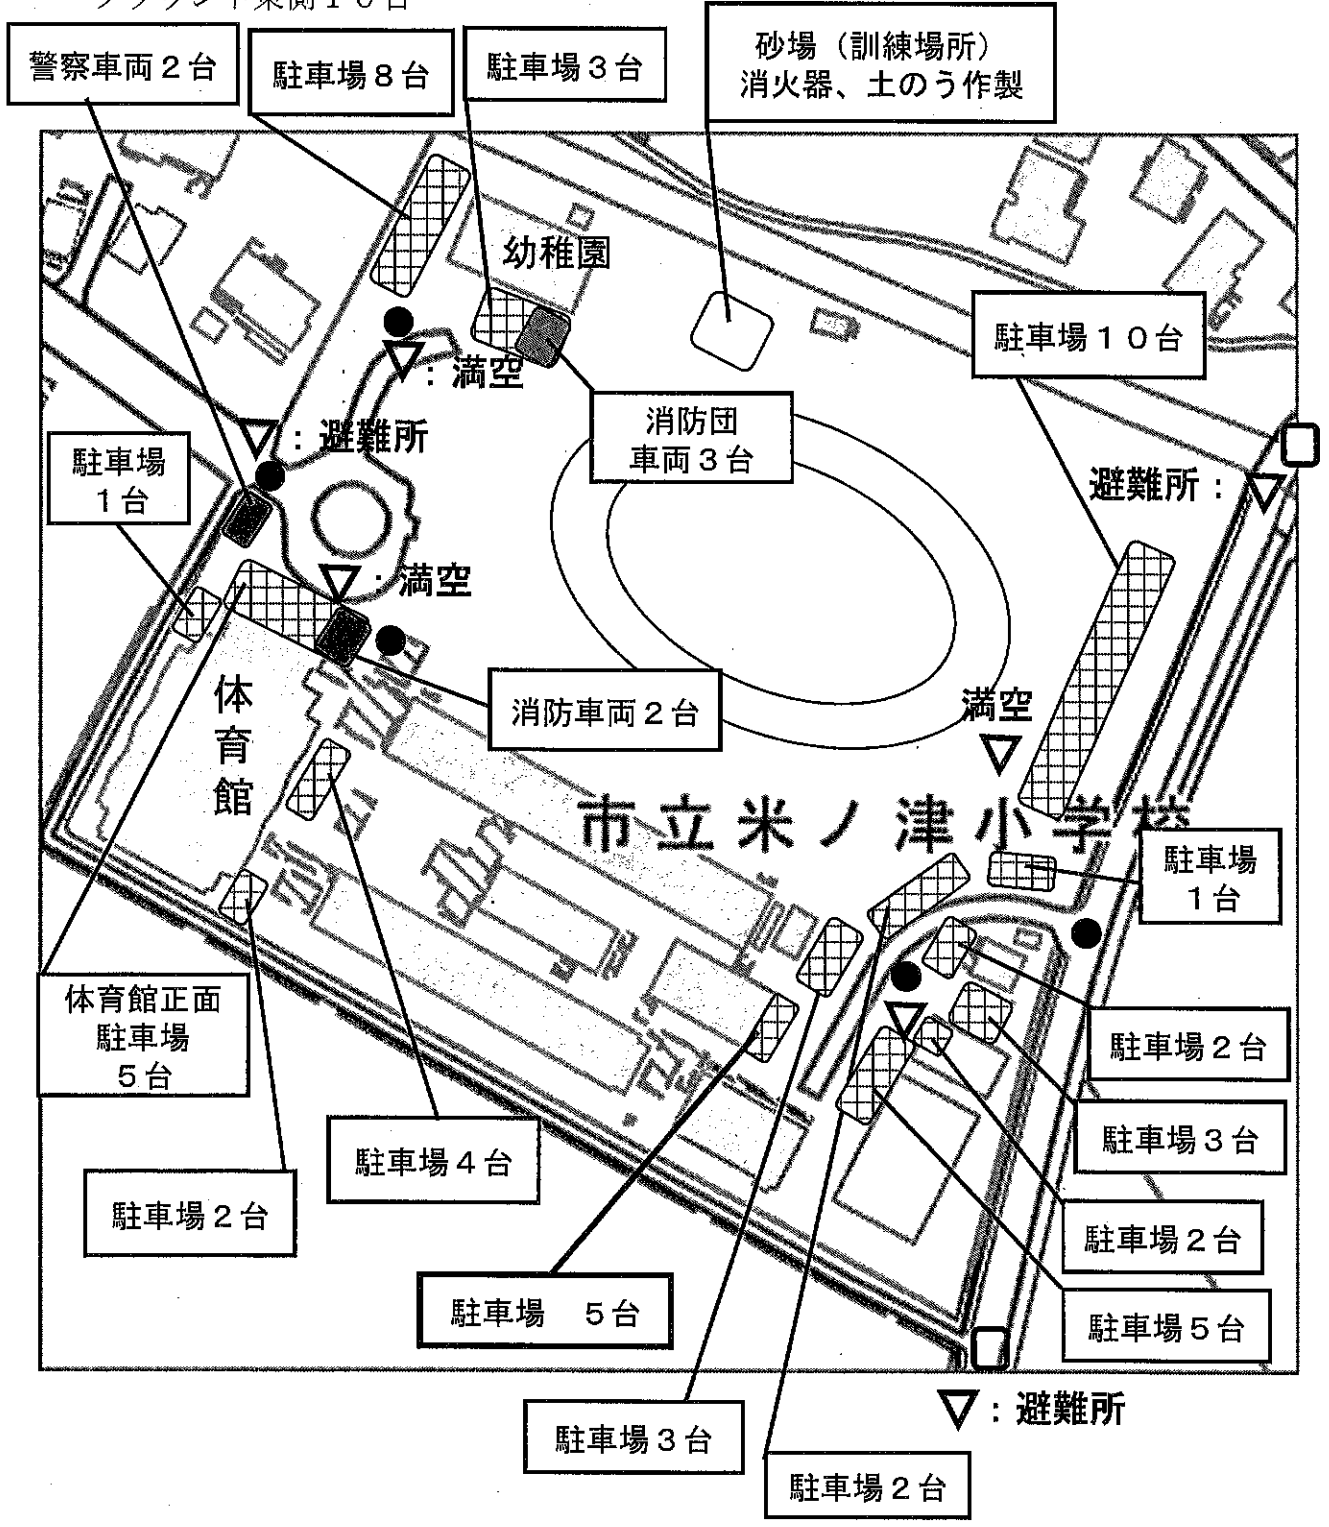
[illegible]

警察車両２台

駐車場８台

駐車場３台

砂場（訓練場所）
消火器、土のう作製

幼稚園

駐車場１０台

▽：満空

▽：避難所

駐車場
１台

消防団
車両３台

避難所：▽

▽：満空

消防車両２台

体
育
館

満空
▽

市立米ノ津小学校

駐車場
１台

体育館正面
駐車場
５台

駐車場２台

駐車場３台

駐車場４台

駐車場２台

駐車場２台

駐車場　５台

駐車場５台

▽：避難所

駐車場３台

駐車場２台